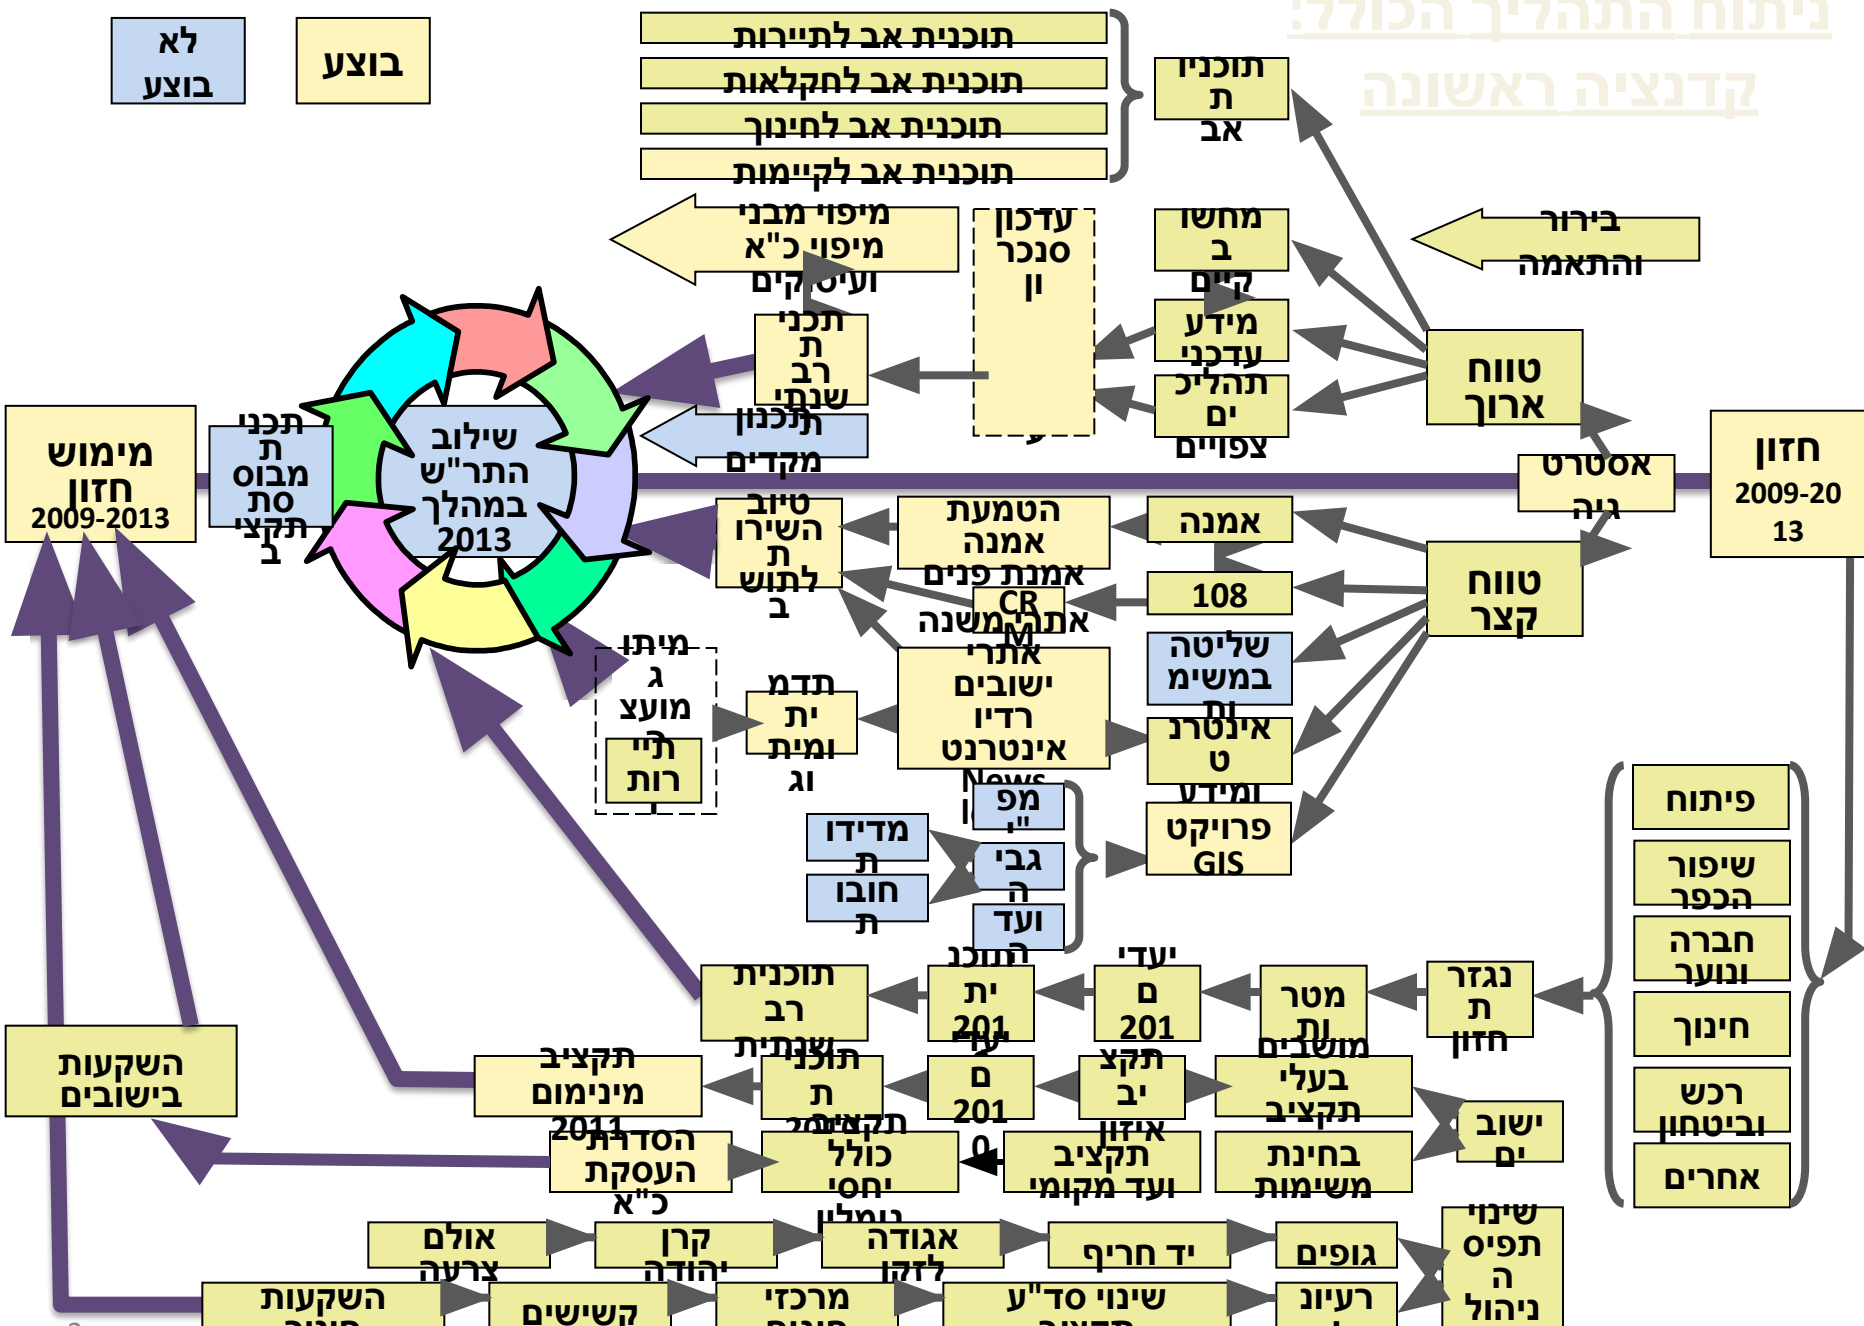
ניתוח התהליך הכולל:
קדנציה ראשונה

לא בוצע

בוצע

תוכנית אב לתיירות
תוכנית אב לחקלאות
תוכנית אב לחינוך
תוכנית אב לקיימות

תוכנית אב

מיפוי מבני מיפוי כ"א ועיסוקים

עדכון סנכרון

מחשוב קיים

בירור והתאמה

מידע עדכני

תהליכים צפויים

תכנית רב שנתית

טווח ארוך

תכנון מקדים

שילוב התר"ש במהלך 2013

מימוש חזון 2009-2013

תכנית מבוססת תקציב

אסטרטגיה

חזון 2009-2013

טיוב השירות לתושב

הטמעת אמנה

אמנה

אמנת פנים

108

טווח קצר

CRM

אתר משנה

אתרי ישובים רדיו אינטרנט News

שליטה במשימות

מיתוג מועצתי

תיירות

תדמית ומיתוג

אינטרנט ומידע

מפוי

פרויקט GIS

מדידות

גביה

חובות

ועדה

פיתוח

שיפור הכפר

חברה ונוער

חינוך

רכוש וביטחון

אחרים

תוכנית רב שנתית

תוכנית 2011

יעדים 2011

מטרות

נגזרת חזון

השקעות בישובים

תקציב מינימום 2011

תוכנית תקציב 2010

יעדים 2010

תקציב איזון

משובים בעלי תקציב

ישובים

הסדרת העסקת כ"א

תקציב כולל יחסי

תקציב ועד מקומי

בחינת משימות

אולם צרעה

קרן יהודה

אגודה לנזקק

יד חריף

גופים

שינוי תפיסה ניהול

השקעות

קשישים

מרכזי

שינוי סד"ע

רעיון